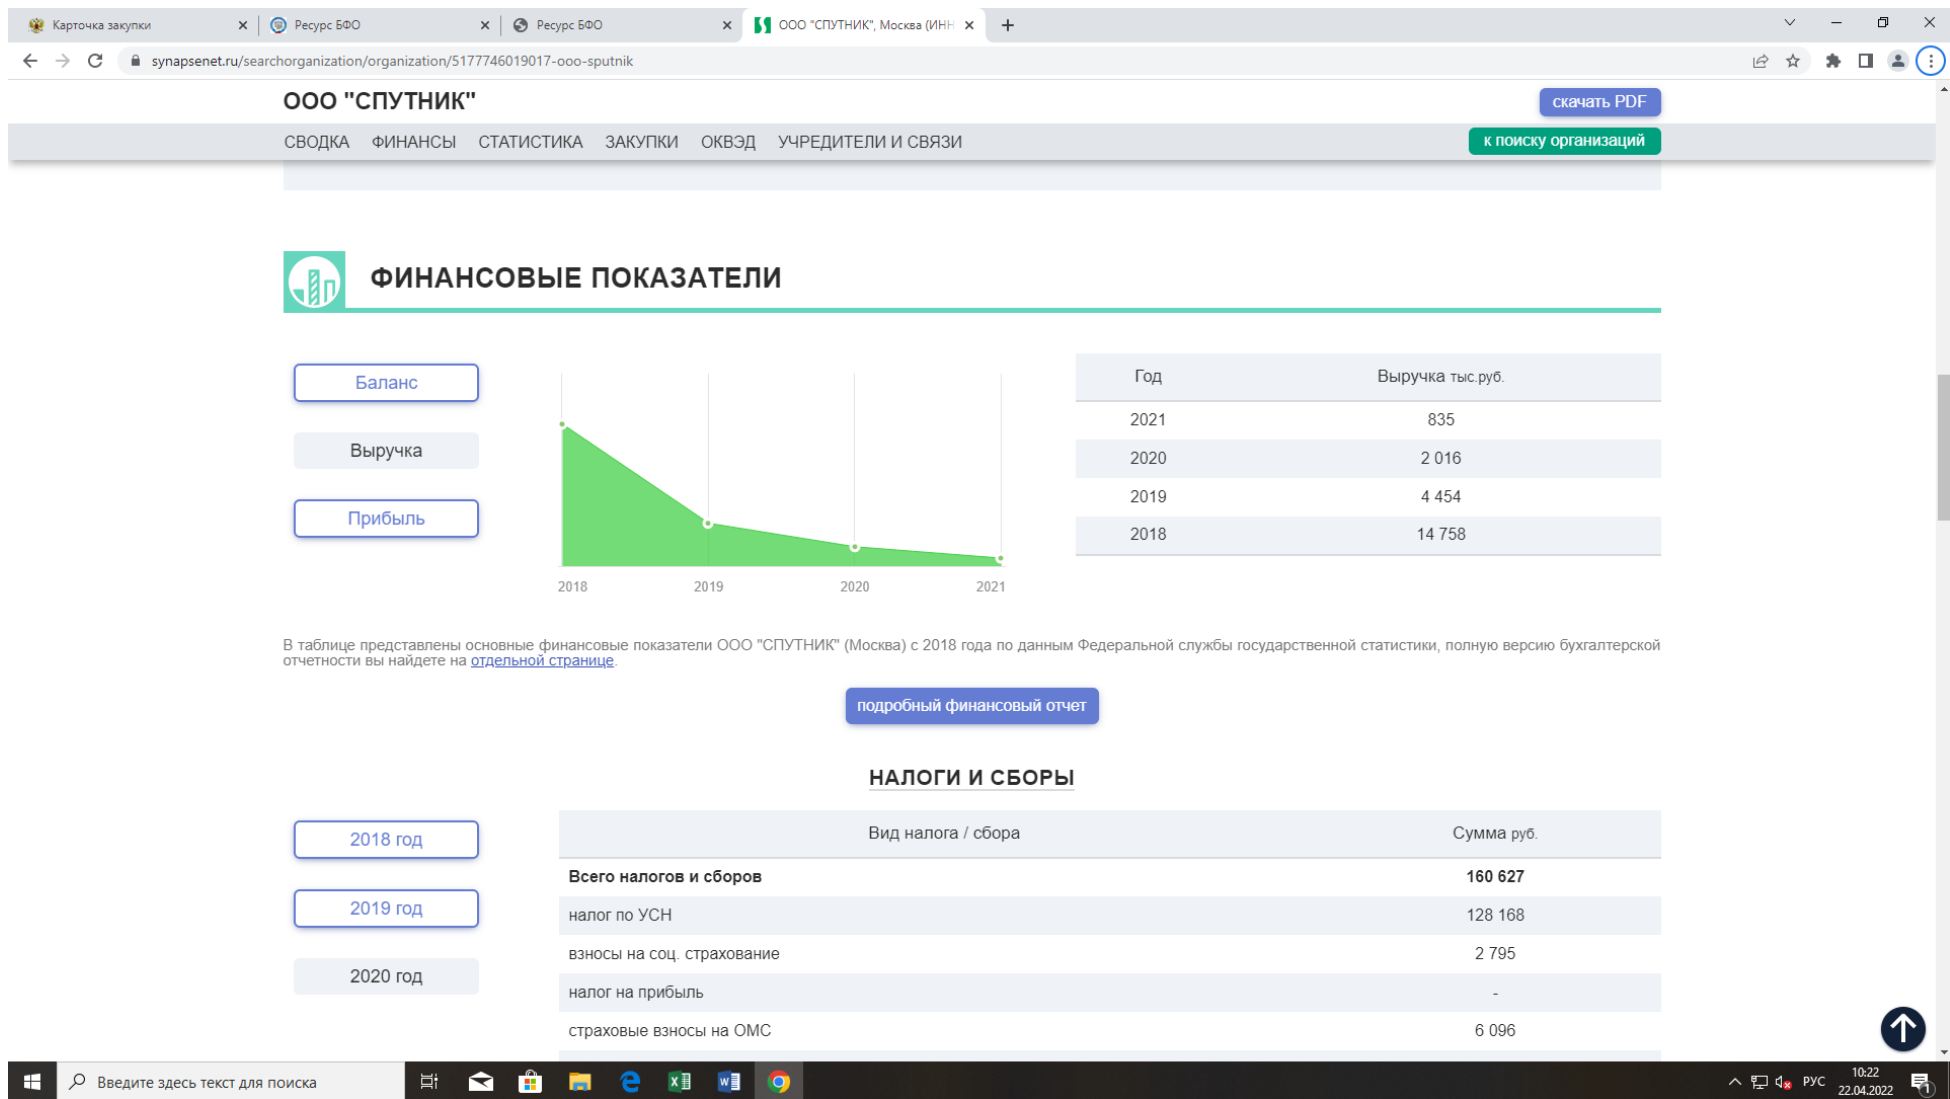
Карточка закупки | Ресурс БФО | Ресурс БФО | ООО "СПУТНИК", Москва (ИНН

synapsenet.ru/searchorganization/organization/5177746019017-ooo-sputnik

ООО "СПУТНИК"

скачать PDF

СВОДКА ФИНАНСЫ СТАТИСТИКА ЗАКУПКИ ОКВЭД УЧРЕДИТЕЛИ И СВЯЗИ

к поиску организаций

ФИНАНСОВЫЕ ПОКАЗАТЕЛИ

Баланс

Выручка

Прибыль

2018 2019 2020 2021

| Год | Выручка тыс.руб. |
|---|---|
| 2021 | 835 |
| 2020 | 2 016 |
| 2019 | 4 454 |
| 2018 | 14 758 |

В таблице представлены основные финансовые показатели ООО "СПУТНИК" (Москва) с 2018 года по данным Федеральной службы государственной статистики, полную версию бухгалтерской отчетности вы найдете на отдельной странице.

подробный финансовый отчет

НАЛОГИ И СБОРЫ

2018 год

2019 год

2020 год

| Вид налога / сбора | Сумма руб. |
|---|---|
| **Всего налогов и сборов** | **160 627** |
| налог по УСН | 128 168 |
| взносы на соц. страхование | 2 795 |
| налог на прибыль | - |
| страховые взносы на ОМС | 6 096 |

Введите здесь текст для поиска

РУС 10:22 22.04.2022